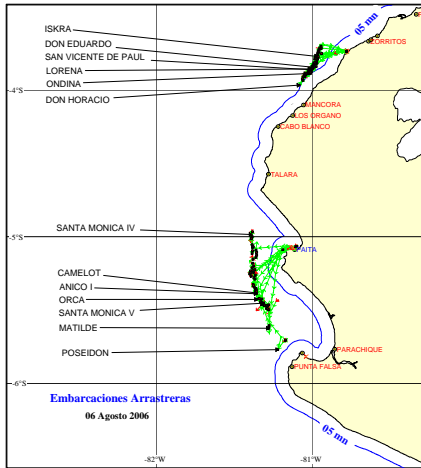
ISKRA
DON EDUARDO
SAN VICENTE DE PAUL
LORENA
ONDINA
DON HORACIO
05 mn
CORRITOS
-4°S
MANCORA
LOS ORGANO
CABO BLANCO
TALARA
SANTA MONICA IV
-5°S
PAITA
CAMELOT
ANICO I
ORCA
SANTA MONICA V
MATILDE
POSEIDON
PARACHIQUE
PUNTA FALSA
-6°S
Embarcaciones Arrastreras
06 Agosto 2006
05 mn
-82°W
-81°W